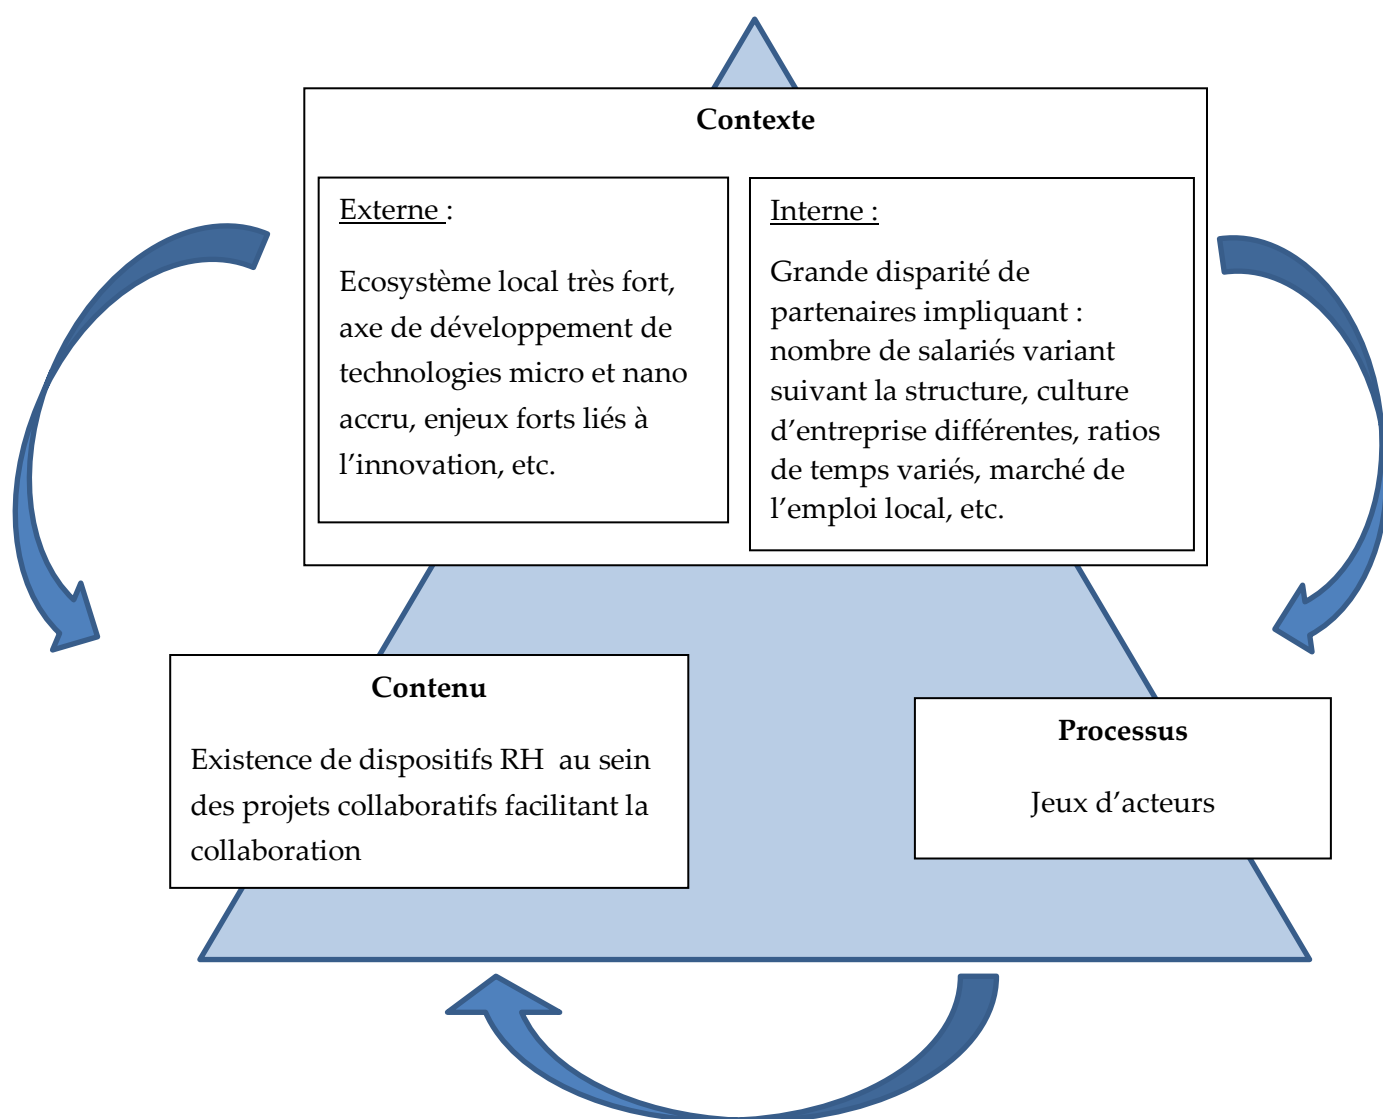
Contexte

Externe :

Ecosystème local très fort, axe de développement de technologies micro et nano accru, enjeux forts liés à l'innovation, etc.

Interne :

Grande disparité de partenaires impliquant : nombre de salariés variant suivant la structure, culture d'entreprise différentes, ratios de temps variés, marché de l'emploi local, etc.

Contenu

Existence de dispositifs RH au sein des projets collaboratifs facilitant la collaboration

Processus

Jeux d'acteurs